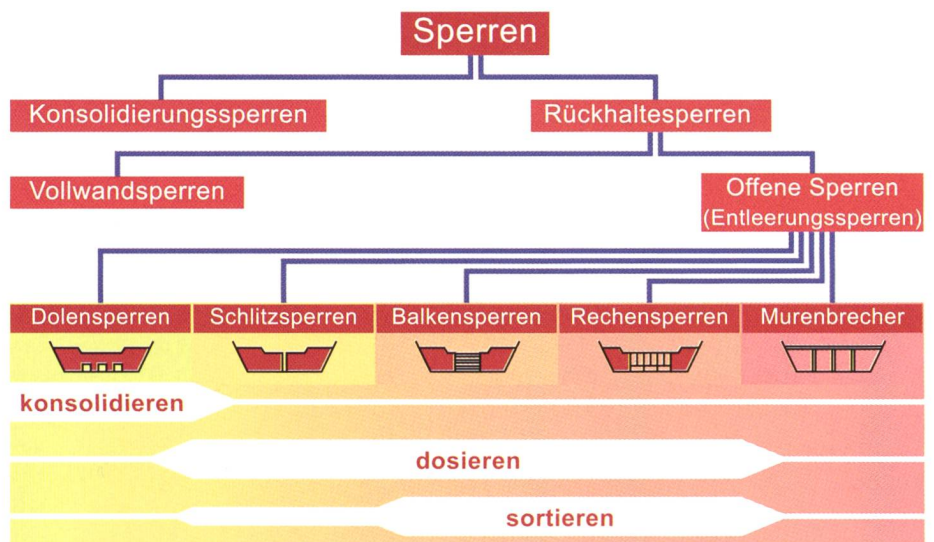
Sperren

Konsolidierungssperren

Rückhaltesperren

Vollwandsperren

Offene Sperren (Entleerungssperren)

Dolensperren

Schlitzsperren

Balkensperren

Rechensperren

Murenbrecher

konsolidieren

dosieren

sortieren